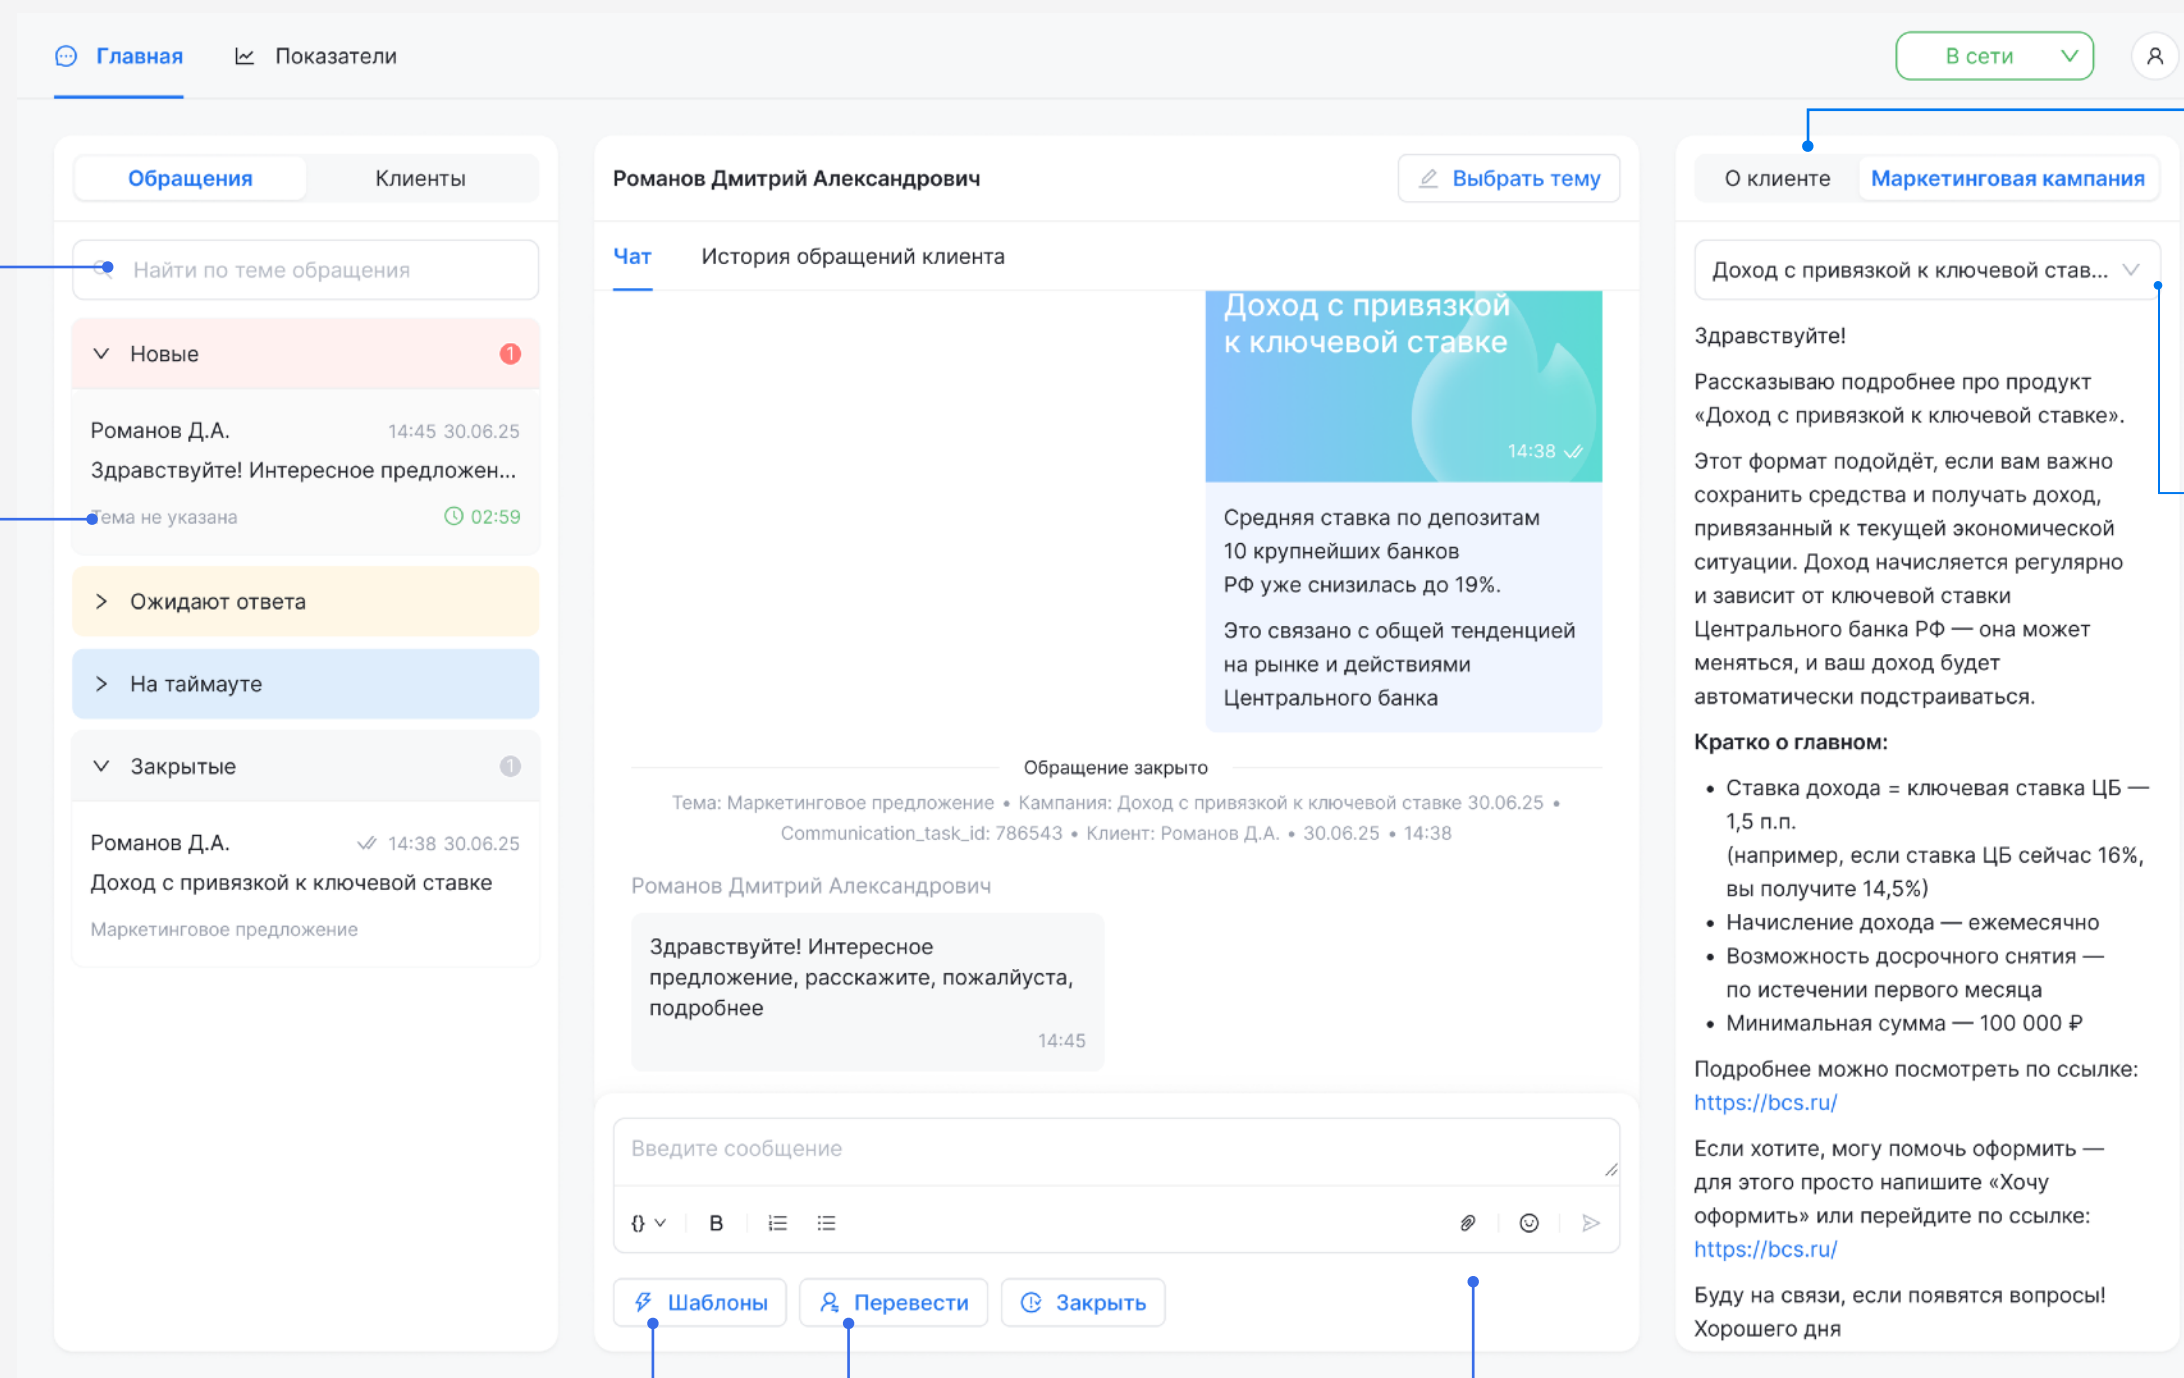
Главная Показатели

В сети

Обращения Клиенты

Найти по теме обращения

Новые 1

Романов Д.А. 14:45 30.06.25
Здравствуйте! Интересное предложен...
Тема не указана 02:59

Ожидают ответа

На таймауте

Закрытые

Романов Д.А. 14:38 30.06.25
Доход с привязкой к ключевой ставке
Маркетинговое предложение

Романов Дмитрий Александрович

Выбрать тему

Чат История обращений клиента

Доход с привязкой к ключевой ставке

14:38

Средняя ставка по депозитам 10 крупнейших банков РФ уже снизилась до 19%.

Это связано с общей тенденцией на рынке и действиями Центрального банка

Обращение закрыто

Тема: Маркетинговое предложение • Кампания: Доход с привязкой к ключевой ставке 30.06.25 • Communication_task_id: 786543 • Клиент: Романов Д.А. • 30.06.25 • 14:38

Романов Дмитрий Александрович

Здравствуйте! Интересное предложение, расскажите, пожалуйста, подробнее

14:45

Введите сообщение

{} B

Шаблоны Перевести Закрыть

О клиенте Маркетинговая кампания

Доход с привязкой к ключевой став...

Здравствуйте!

Рассказываю подробнее про продукт «Доход с привязкой к ключевой ставке».

Этот формат подойдёт, если вам важно сохранить средства и получать доход, привязанный к текущей экономической ситуации. Доход начисляется регулярно и зависит от ключевой ставки Центрального банка РФ — она может меняться, и ваш доход будет автоматически подстраиваться.

**Кратко о главном:**

• Ставка дохода = ключевая ставка ЦБ — 1,5 п.п. (например, если ставка ЦБ сейчас 16%, вы получите 14,5%)
• Начисление дохода — ежемесячно
• Возможность досрочного снятия — по истечении первого месяца
• Минимальная сумма — 100 000 ₽

Подробнее можно посмотреть по ссылке: https://bcs.ru/

Если хотите, могу помочь оформить — для этого просто напишите «Хочу оформить» или перейдите по ссылке: https://bcs.ru/

Буду на связи, если появятся вопросы! Хорошего дня